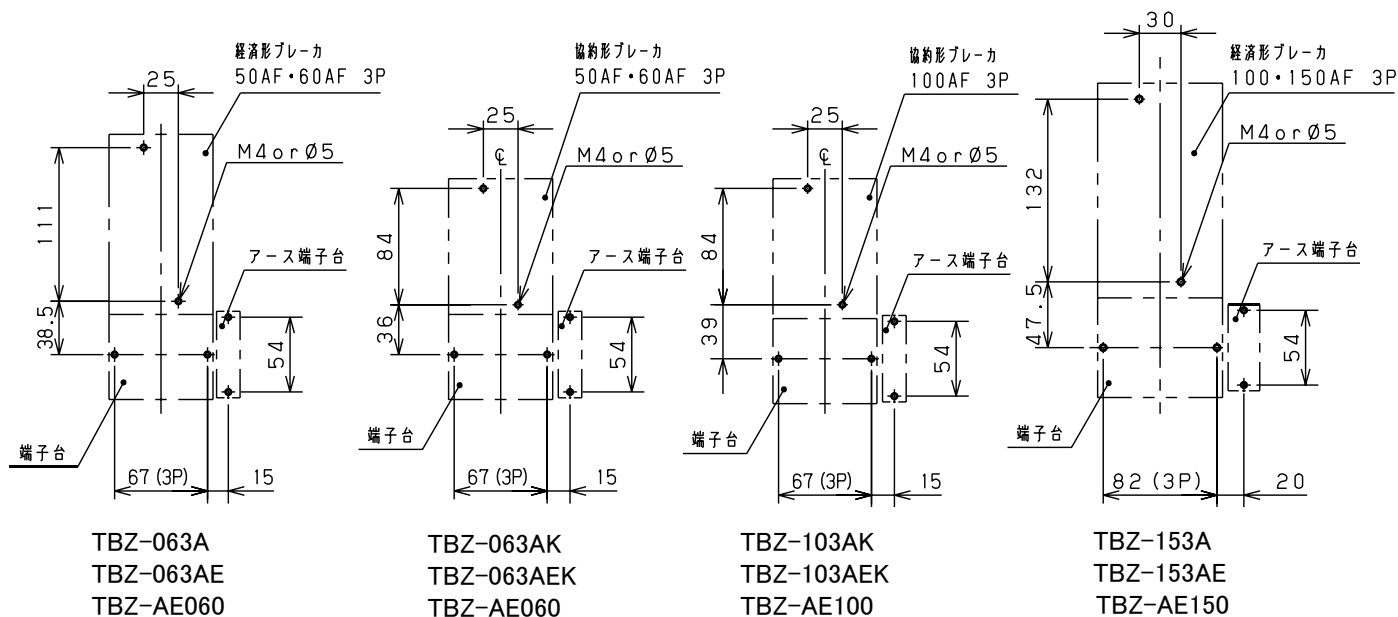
経済形ブレーカ
50AF・60AF 3P
25
M4orØ5
111
38.5
アース端子台
54
端子台
67 (3P)
15

TBZ-063A
TBZ-063AE
TBZ-AE060

協約形ブレーカ
50AF・60AF 3P
25
℄
M4orØ5
84
36
アース端子台
54
端子台
67 (3P)
15

TBZ-063AK
TBZ-063AEK
TBZ-AE060

協約形ブレーカ
100AF 3P
25
℄
M4orØ5
84
39
アース端子台
54
端子台
67 (3P)
15

TBZ-103AK
TBZ-103AEK
TBZ-AE100

30
経済形ブレーカ
100・150AF 3P
M4orØ5
132
47.5
アース端子台
54
端子台
82 (3P)
20

TBZ-153A
TBZ-153AE
TBZ-AE150